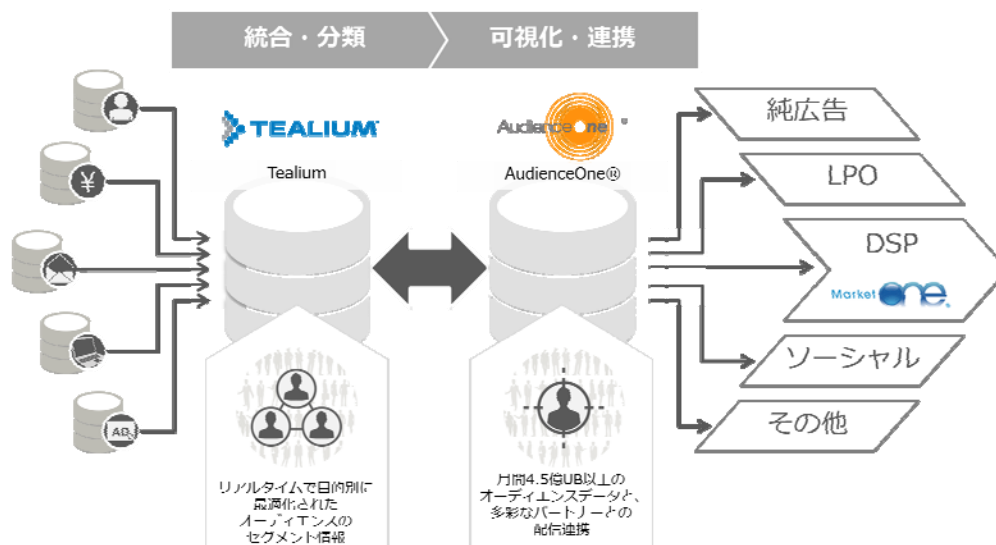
統合・分類

可視化・連携

TEALIUM

Tealium

AudienceOne

AudienceOne®

純広告

LPO

DSP

MarketOne

ソーシャル

その他

AB

リアルタイムで目的別に最適化されたオーディエンスのセグメント情報

月間4.5億UB以上のオーディエンスデータと、多彩なパートナーとの配信連携